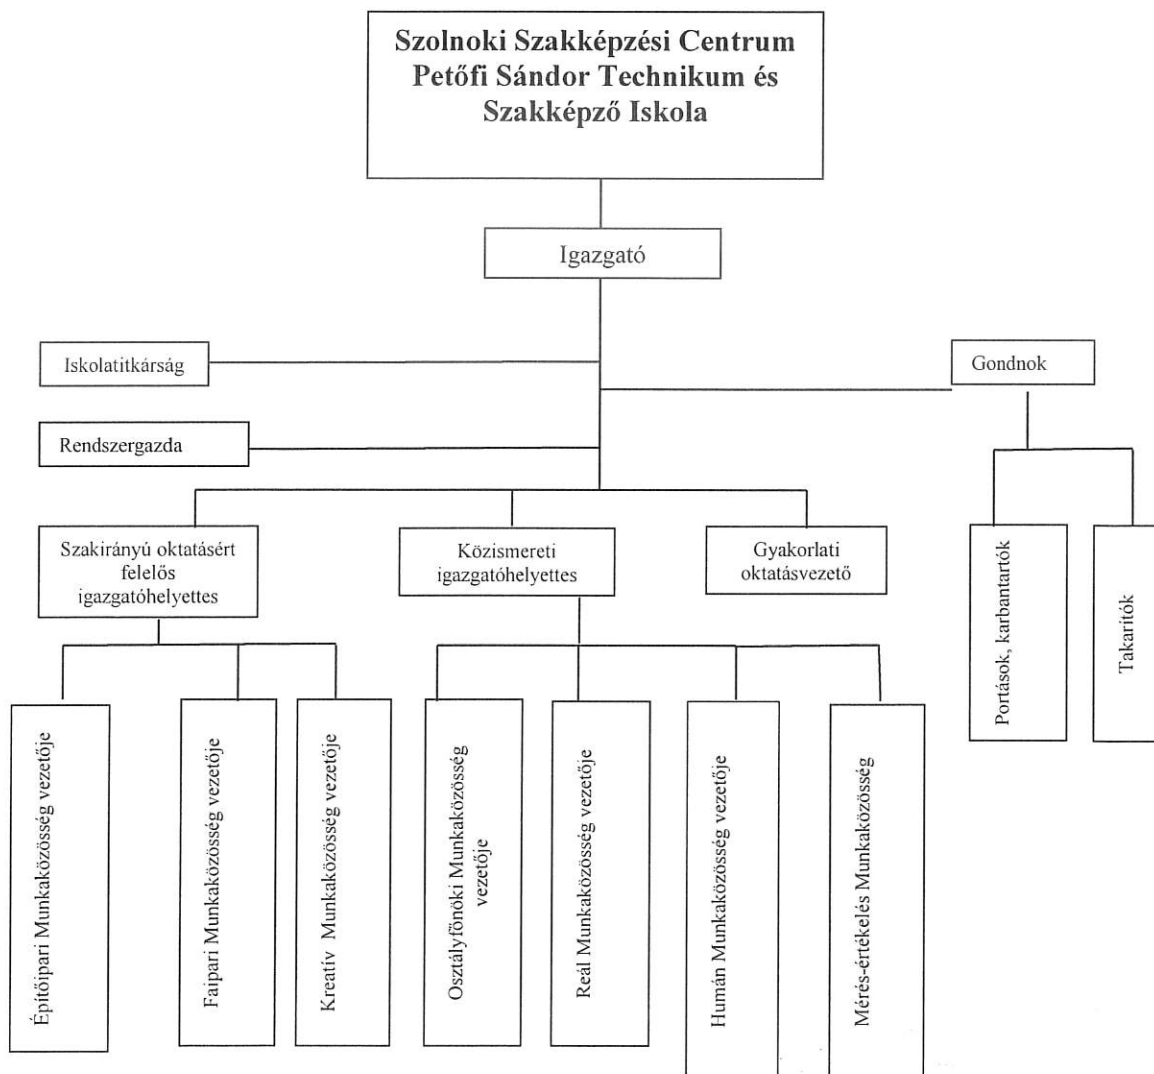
Szolnoki Szakképzési Centrum Petőfi Sándor Technikum és Szakképző Iskola

Igazgató

Iskolatitkárság

Gondnok

Rendszergazda

Szakirányú oktatásért felelős igazgatóhelyettes

Közismereti igazgatóhelyettes

Gyakorlati oktatásvezető

Portások, karbantartók

Takarítók

Építőipari Munkaközösség vezetője

Faipari Munkaközösség vezetője

Kreatív Munkaközösség vezetője

Osztályfőnöki Munkaközösség vezetője

Reál Munkaközösség vezetője

Humán Munkaközösség vezetője

Mérés-értékelés Munkaközösség